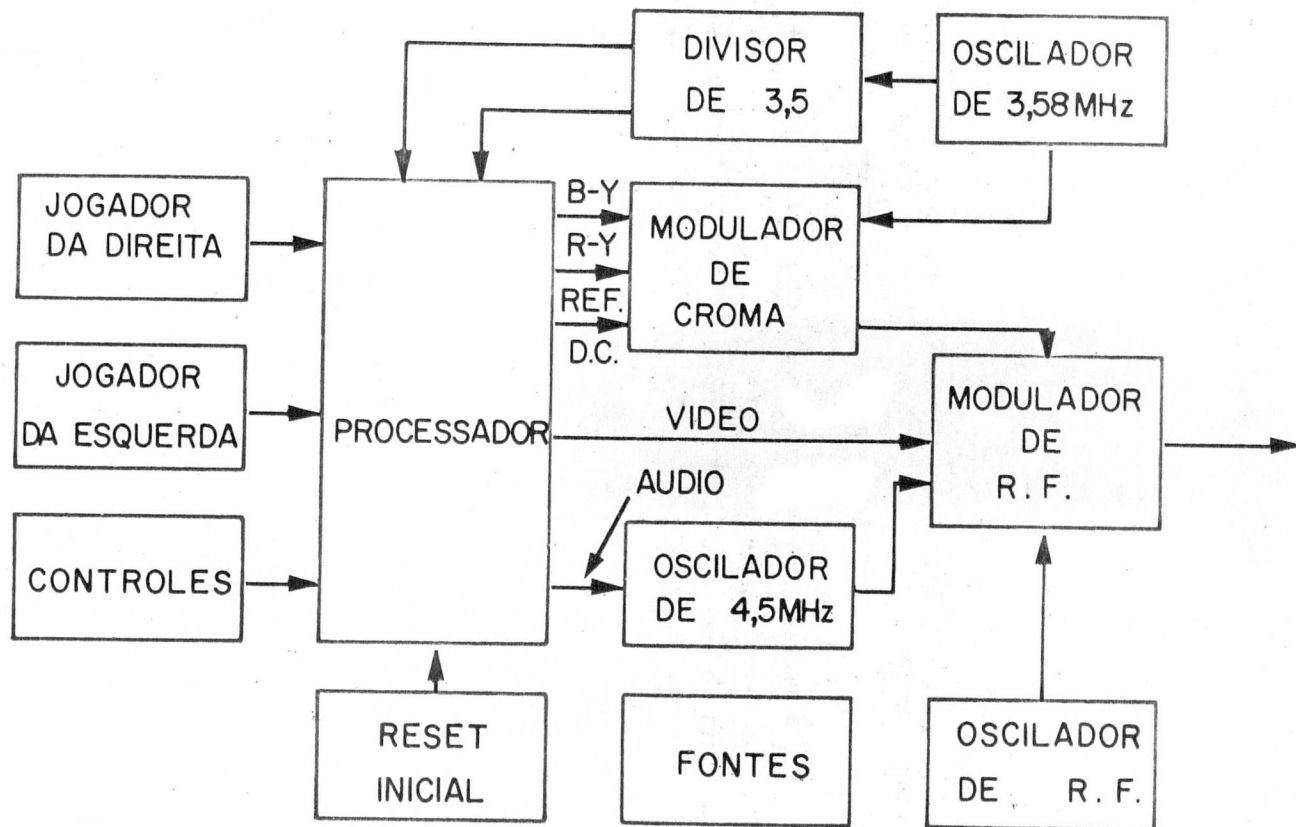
DIVISOR DE 3,5

OSCILADOR DE 3,58 MHz

JOGADOR DA DIREITA

B-Y

R-Y

REF.

D.C.

MODULADOR DE CROMA

JOGADOR DA ESQUERDA

PROCESSADOR

VIDEO

MODULADOR DE R. F.

AUDIO

CONTROLES

OSCILADOR DE 4,5MHz

RESET INICIAL

FONTES

OSCILADOR DE R. F.